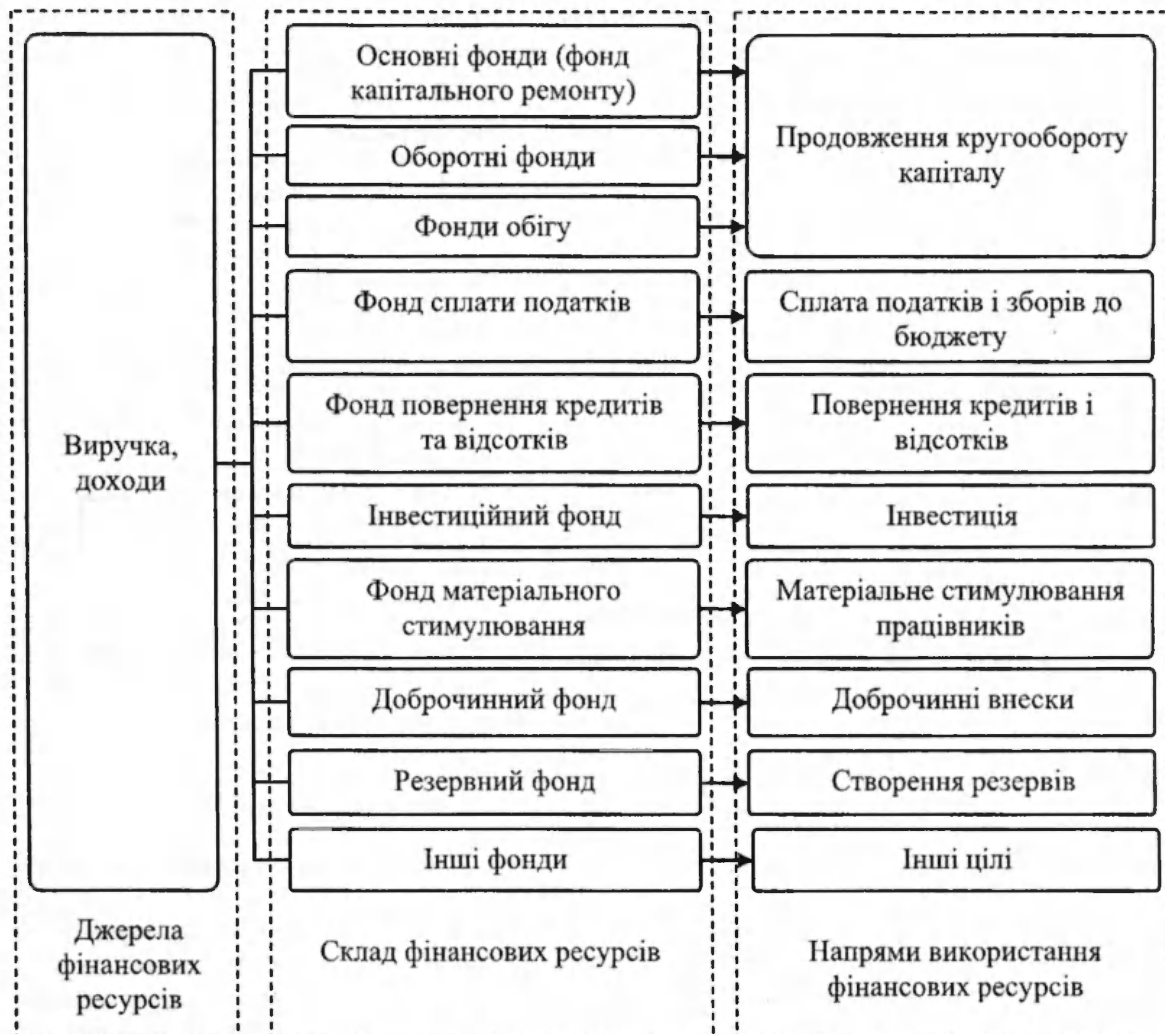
Виручка, доходи

Джерела фінансових ресурсів

Основні фонди (фонд капітального ремонту)

Оборотні фонди

Фонди обігу

Фонд сплати податків

Фонд повернення кредитів та відсотків

Інвестиційний фонд

Фонд матеріального стимулювання

Доброчинний фонд

Резервний фонд

Інші фонди

Склад фінансових ресурсів

Продовження кругообороту капіталу

Сплата податків і зборів до бюджету

Повернення кредитів і відсотків

Інвестиція

Матеріальне стимулювання працівників

Доброчинні внески

Створення резервів

Інші цілі

Напрями використання фінансових ресурсів